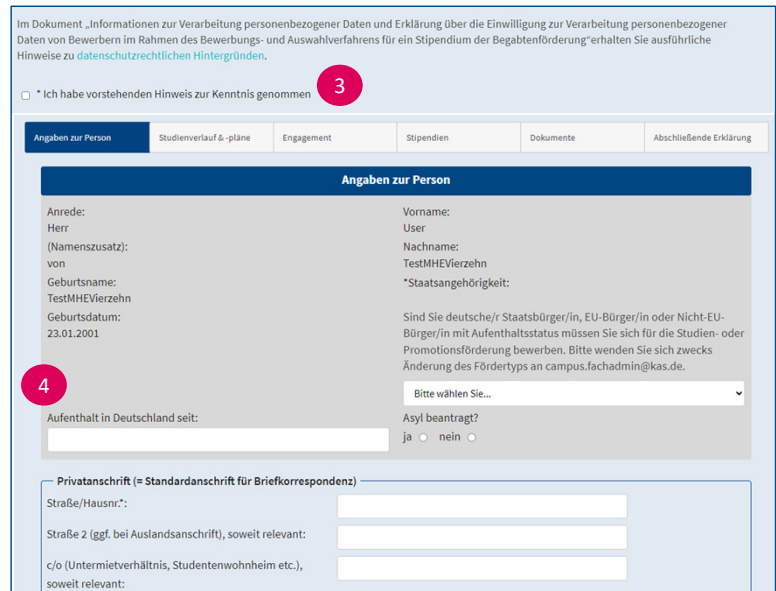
Im Dokument „Informationen zur Verarbeitung personenbezogener Daten und Erklärung über die Einwilligung zur Verarbeitung personenbezogener Daten von Bewerbern im Rahmen des Bewerbungs- und Auswahlverfahrens für ein Stipendium der Begabtenförderung“erhalten Sie ausführliche Hinweise zu datenschutzrechtlichen Hintergründen.

3

* Ich habe vorstehenden Hinweis zur Kenntnis genommen

Angaben zur Person | Studienverlauf & -pläne | Engagement | Stipendien | Dokumente | Abschließende Erklärung

Angaben zur Person

Anrede:
Herr

Vorname:
User

(Namenszusatz):
von

Nachname:
TestMHEVierzehn

Geburtsname:
TestMHEVierzehn

*Staatsangehörigkeit:

Geburtsdatum:
23.01.2001

Sind Sie deutsche/r Staatsbürger/in, EU-Bürger/in oder Nicht-EU-Bürger/in mit Aufenthaltsstatus müssen Sie sich für die Studien- oder Promotionsförderung bewerben. Bitte wenden Sie sich zwecks Änderung des Fördertyps an campus.fachadmin@kas.de.

4

Bitte wählen Sie...

Aufenthalt in Deutschland seit:

Asyl beantragt?
ja nein

Privatanschrift (= Standardanschrift für Briefkorrespondenz)

Straße/Hausnr.*:

Straße 2 (ggf. bei Auslandsanschrift), soweit relevant:

c/o (Untermietverhältnis, Studentenwohnheim etc.), soweit relevant: